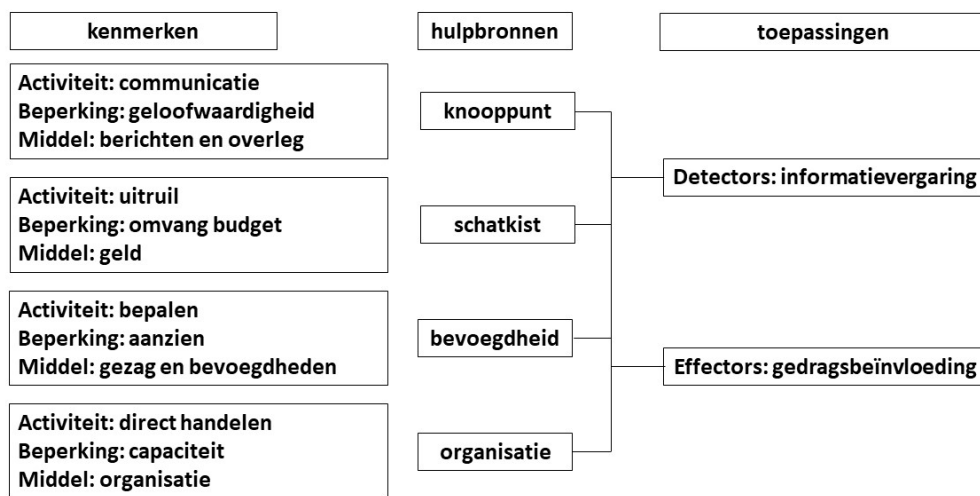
kenmerken

hulpbronnen

toepassingen

Activiteit: communicatie
Beperking: geloofwaardigheid
Middel: berichten en overleg

knooppunt

Activiteit: uitruil
Beperking: omvang budget
Middel: geld

schatkist

Detectors: informatievergaring

Activiteit: bepalen
Beperking: aanzien
Middel: gezag en bevoegdheden

bevoegdheid

Effectors: gedragsbeïnvloeding

Activiteit: direct handelen
Beperking: capaciteit
Middel: organisatie

organisatie